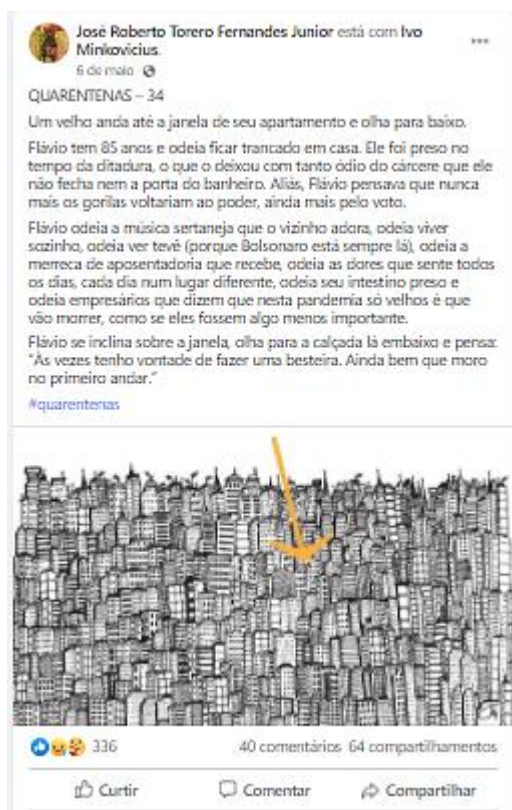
José Roberto Torero Fernandes Junior está com Ivo Minkovicius.
6 de maio

QUARENTENAS – 34

Um velho anda até a janela de seu apartamento e olha para baixo.

Flávio tem 85 anos e odeia ficar trancado em casa. Ele foi preso no tempo da ditadura, o que o deixou com tanto ódio do cárcere que ele não fecha nem a porta do banheiro. Aliás, Flávio pensava que nunca mais os gorilas voltariam ao poder, ainda mais pelo voto.

Flávio odeia a música sertaneja que o vizinho adora, odeia viver sozinho, odeia ver tevê (porque Bolsonaro está sempre lá), odeia a merreca de aposentadoria que recebe, odeia as dores que sente todos os dias, cada dia num lugar diferente, odeia seu intestino preso e odeia empresários que dizem que nesta pandemia só velhos é que vão morrer, como se eles fossem algo menos importante.

Flávio se inclina sobre a janela, olha para a calçada lá embaixo e pensa: "Às vezes tenho vontade de fazer uma besteira. Ainda bem que moro no primeiro andar."

#quarentenas

336
40 comentários 64 compartilhamentos

Curtir
Comentar
Compartilhar